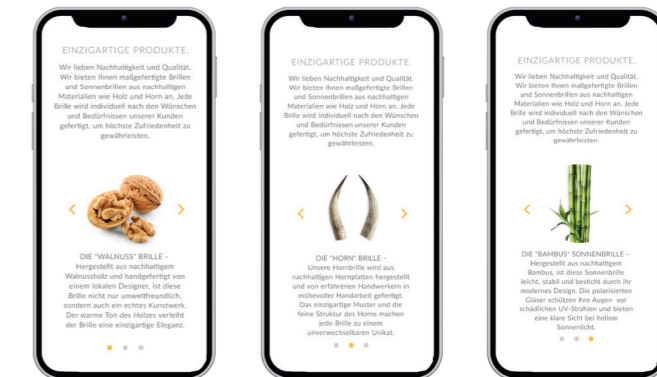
EINZIGARTIGE PRODUKTE.

Wir lieben Nachhaltigkeit und Qualität. Wir bieten Ihnen maßgefertigte Brillen und Sonnenbrillen aus nachhaltigen Materialien wie Holz und Horn an. Jede Brille wird individuell nach den Wünschen und Bedürfnissen unserer Kunden gefertigt, um höchste Zufriedenheit zu gewährleisten.

DIE "WALNUSS" BRILLE - Hergestellt aus nachhaltigem Walnussholz und handgefertigt von einem lokalen Designer, ist diese Brille nicht nur umweltfreundlich, sondern auch ein echtes Kunstwerk. Der warme Ton des Holzes verleiht der Brille eine einzigartige Eleganz.

EINZIGARTIGE PRODUKTE.

Wir lieben Nachhaltigkeit und Qualität. Wir bieten Ihnen maßgefertigte Brillen und Sonnenbrillen aus nachhaltigen Materialien wie Holz und Horn an. Jede Brille wird individuell nach den Wünschen und Bedürfnissen unserer Kunden gefertigt, um höchste Zufriedenheit zu gewährleisten.

DIE "HORN" BRILLE - Unsere Hornbrille wird aus nachhaltigen Hornplatten hergestellt und von erfahrenen Handwerkern in mühevoller Handarbeit gefertigt. Das einzigartige Muster und die feine Struktur des Horns machen jede Brille zu einem unverwechselbaren Unikat.

EINZIGARTIGE PRODUKTE.

Wir lieben Nachhaltigkeit und Qualität. Wir bieten Ihnen maßgefertigte Brillen und Sonnenbrillen aus nachhaltigen Materialien wie Holz und Horn an. Jede Brille wird individuell nach den Wünschen und Bedürfnissen unserer Kunden gefertigt, um höchste Zufriedenheit zu gewährleisten.

DIE "BAMBUS" SONNENBRILLE - Hergestellt aus nachhaltigem Bambus, ist diese Sonnenbrille leicht, stabil und besticht durch ihr modernes Design. Die polarisierten Gläser schützen Ihre Augen vor schädlichen UV-Strahlen und bieten eine klare Sicht bei hellem Sonnenlicht.